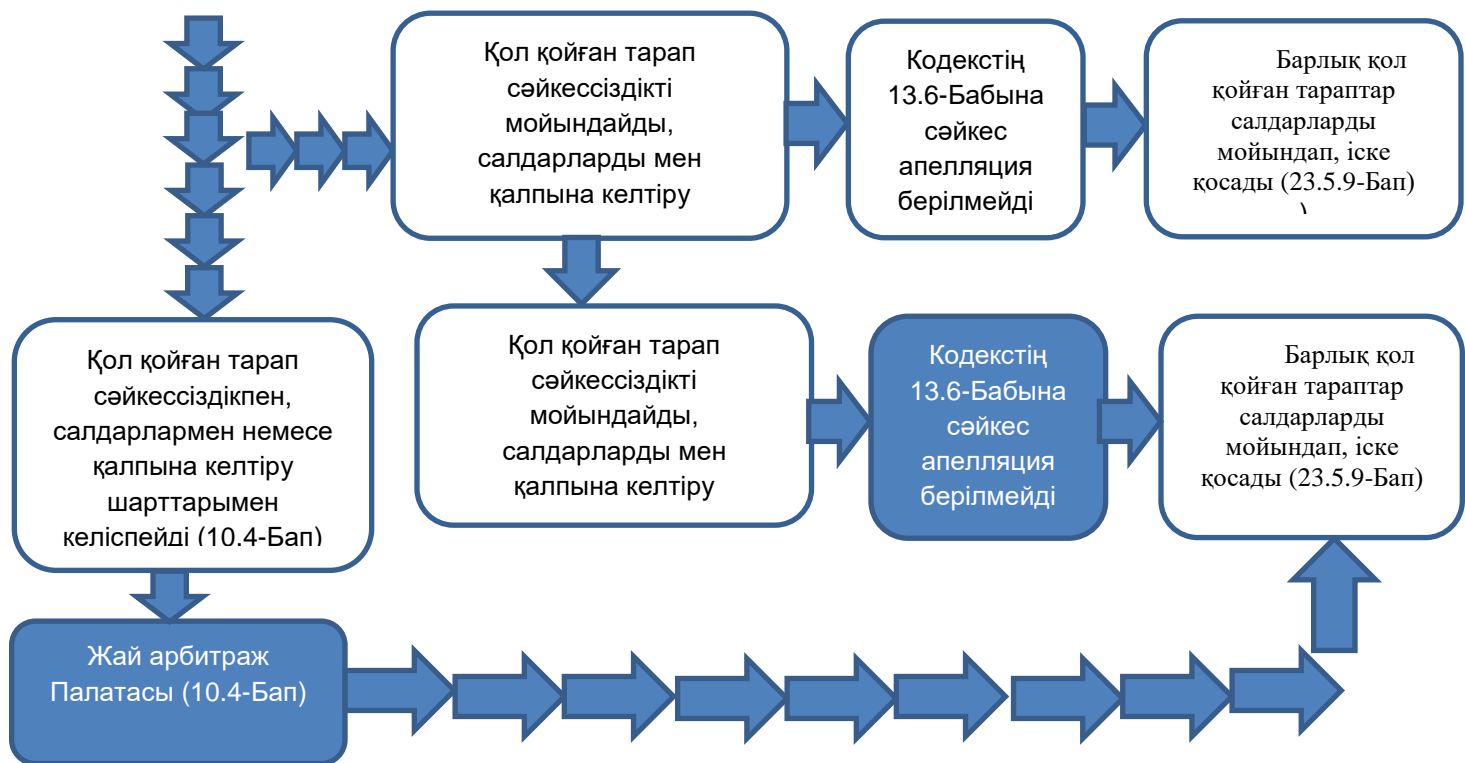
Қол қойған тарап сәйкессіздікті мойындайды, салдарларды мен қалпына келтіру

Кодекстің 13.6-Бабына сәйкес апелляция берілмейді

Барлық қол қойған тараптар салдарларды мойындап, іске қосады (23.5.9-Бап)
\

Қол қойған тарап сәйкессіздікпен, салдарлармен немесе қалпына келтіру шарттарымен келіспейді (10.4-Бап)

Қол қойған тарап сәйкессіздікті мойындайды, салдарларды мен қалпына келтіру

Кодекстің 13.6-Бабына сәйкес апелляция берілмейді

Барлық қол қойған тараптар салдарларды мойындап, іске қосады (23.5.9-Бап)

Жай арбитраж Палатасы (10.4-Бап)